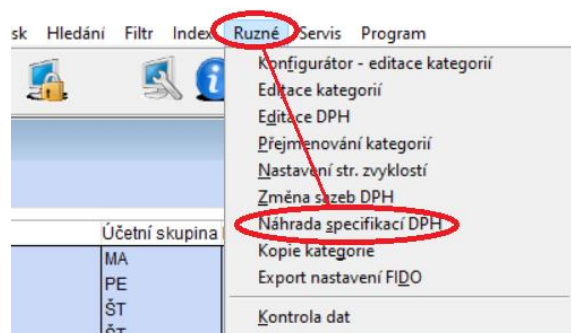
sk Hledání Filtr Index Ruzné Servis Program

Konfigurátor - editace kategorií
Editace kategorií
Editace DPH
Přejmenování kategorií
Nastavení str. zvyklostí
Změna sazeb DPH
Náhrada specifikací DPH
Kopie kategorie
Export nastavení FIDO
Kontrola dat

Účetní skupina
MA
PE
ŠT
ŠT